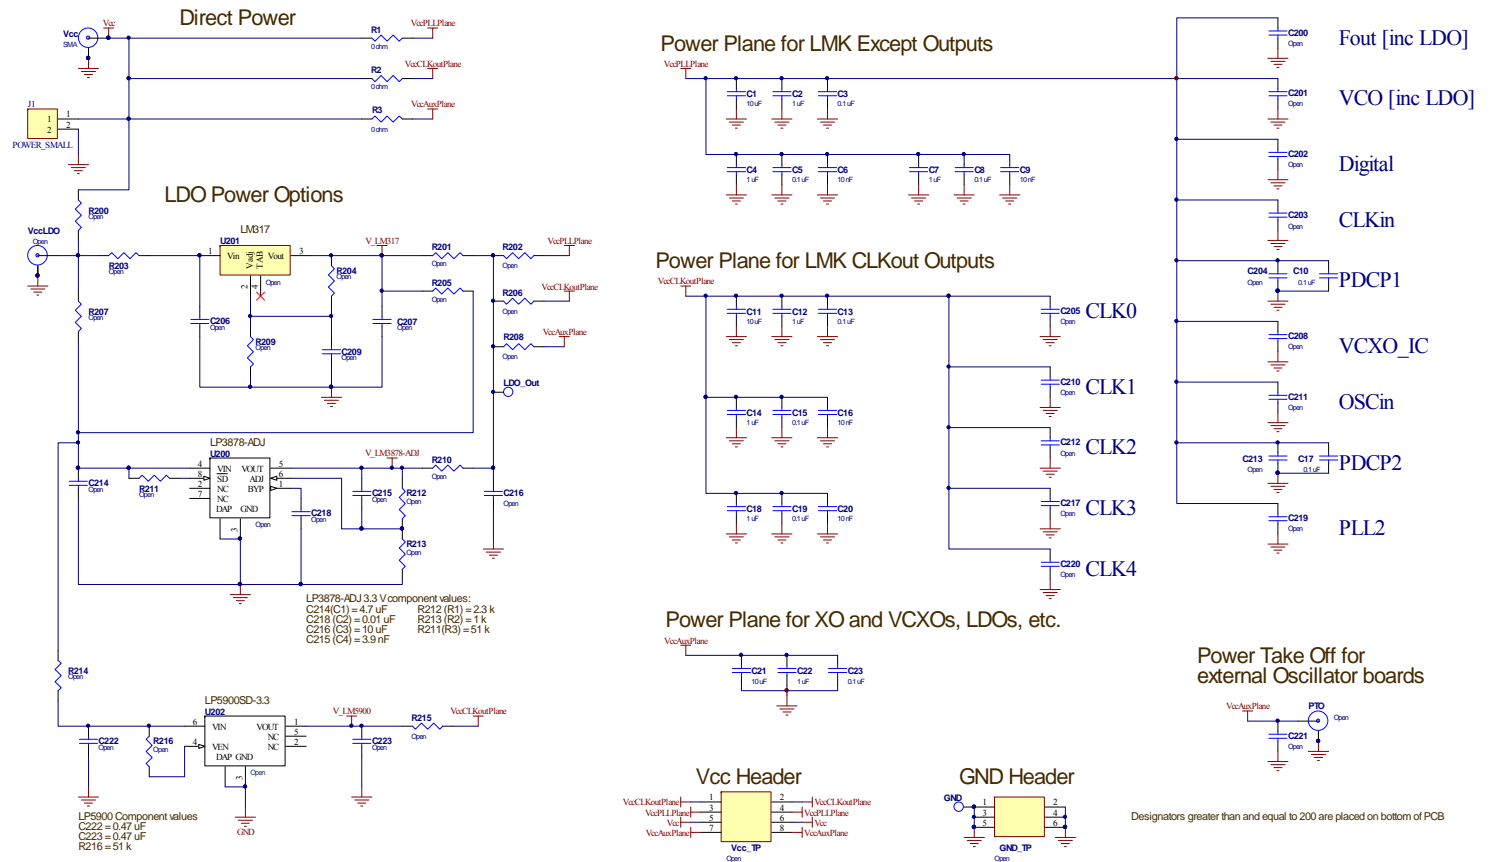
Direct Power

Vcc SMA Vcc

R1 0 ohm VccPLLPlane
R2 0 ohm VccCLKoutPlane
R3 0 ohm VccAuxPlane

J1 1 2 POWER_SMALL

LDO Power Options

R200 Open
VccLDO Open
R203 Open
LM317
U201
Vin Vadj TAB Vout
V_LM317
R201 Open
R202 Open VccPLLPlane
R204 Open
R205 Open
R206 Open VccCLKoutPlane
C206 Open
R209 Open
C209 Open
C207 Open
R208 Open VccAuxPlane
LDO_Out
R207 Open

LP3878-ADJ
U200
VIN SD NC NC DAP VOUT ADJ BYP GND
V_LM3878-ADJ
R210 Open
C214 Open
R211 Open
C215 Open
R212 Open
C218 Open
R213 Open
C216 Open
Open

LP3878-ADJ 3.3 V component values:
C214(C1) = 4.7 uF R212 (R1) = 2.3 k
C218 (C2) = 0.01 uF R213 (R2) = 1 k
C216 (C3) = 10 uF R211(R3) = 51 k
C215 (C4) = 3.9 nF

R214 Open
LP5900SD-3.3
U202
VIN VEN DAP GND VOUT NC NC
V_LM5900
R215 Open VccCLKoutPlane
C222 Open
R216 Open
C223 Open
Open
GND

LP5900 Component values
C222 = 0.47 uF
C223 = 0.47 uF
R216 = 51 k

Power Plane for LMK Except Outputs
VccPLLPlane
C1 10 uF C2 1 uF C3 0.1 uF
C4 1 uF C5 0.1 uF C6 10 nF C7 1 uF C8 0.1 uF C9 10 nF

Power Plane for LMK CLKout Outputs
VccCLKoutPlane
C11 10 uF C12 1 uF C13 0.1 uF
C14 1 uF C15 0.1 uF C16 10 nF
C18 1 uF C19 0.1 uF C20 10 nF
C205 Open CLK0
C210 Open CLK1
C212 Open CLK2
C217 Open CLK3
C220 Open CLK4

C200 Open Fout [inc LDO]
C201 Open VCO [inc LDO]
C202 Open Digital
C203 Open CLKin
C204 Open C10 0.1 uF PDCP1
C208 Open VCXO_IC
C211 Open OSCin
C213 Open C17 0.1 uF PDCP2
C219 Open PLL2

Power Plane for XO and VCXOs, LDOs, etc.
VccAuxPlane
C21 10 uF C22 1 uF C23 0.1 uF

Power Take Off for external Oscillator boards
VccAuxPlane PTO Open
C221 Open

Vcc Header
VccCLKoutPlane VccPLLPlane Vcc VccAuxPlane
VccCLKoutPlane VccPLLPlane Vcc VccAuxPlane
Vcc_TP Open

GND Header
GND
GND_TP Open

Designators greater than and equal to 200 are placed on bottom of PCB